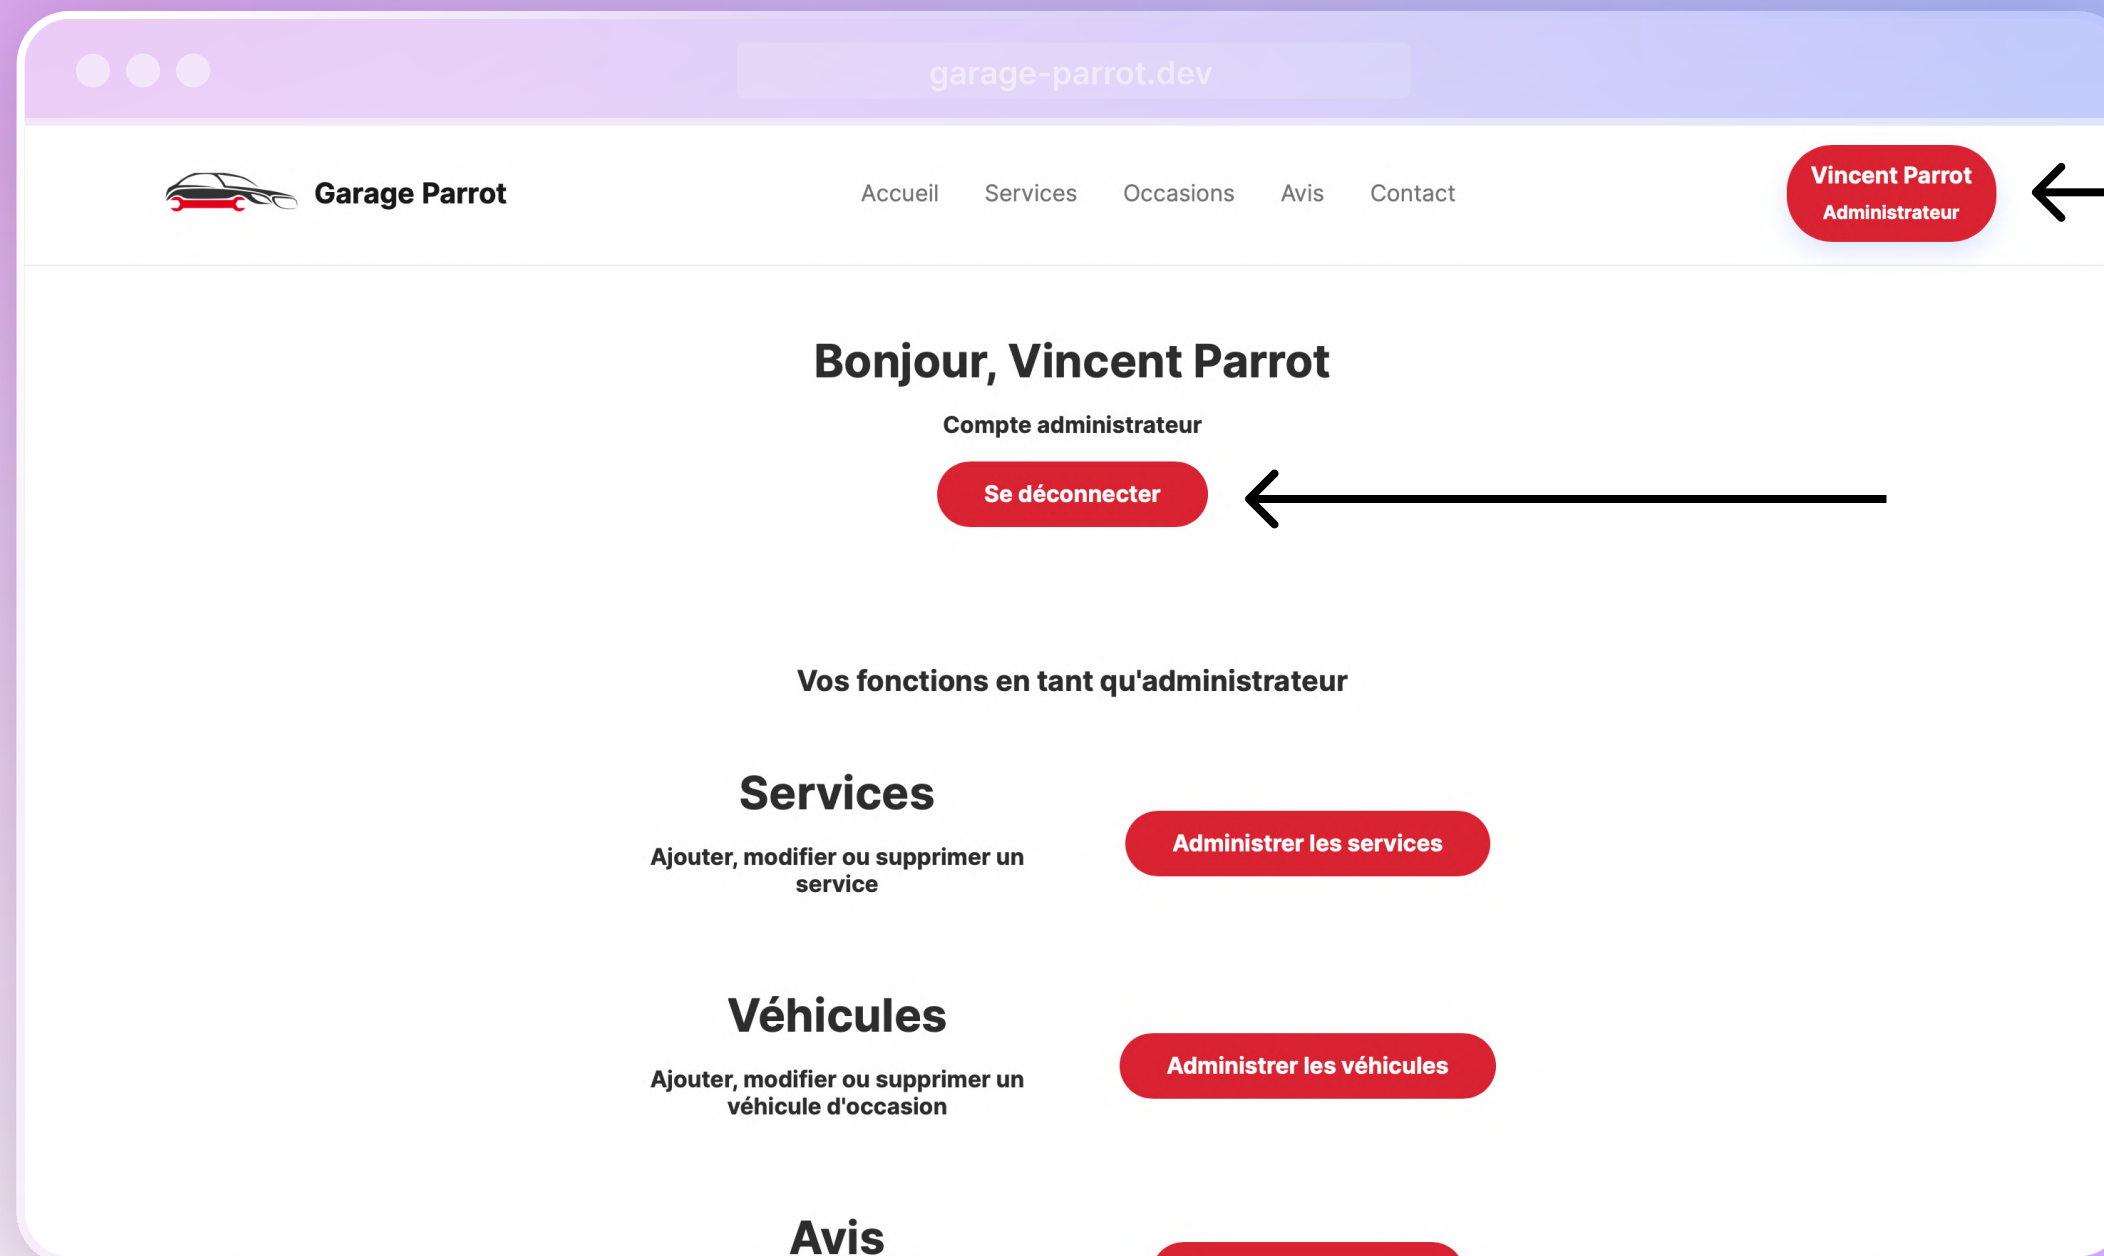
garage-parrot.dev

Garage Parrot

Accueil Services Occasions Avis Contact

Vincent Parrot
Administrateur

Bonjour, Vincent Parrot

Compte administrateur

Se déconnecter

Vos fonctions en tant qu'administrateur

Services

Ajouter, modifier ou supprimer un service

Administrer les services

Véhicules

Ajouter, modifier ou supprimer un véhicule d'occasion

Administrer les véhicules

Avis